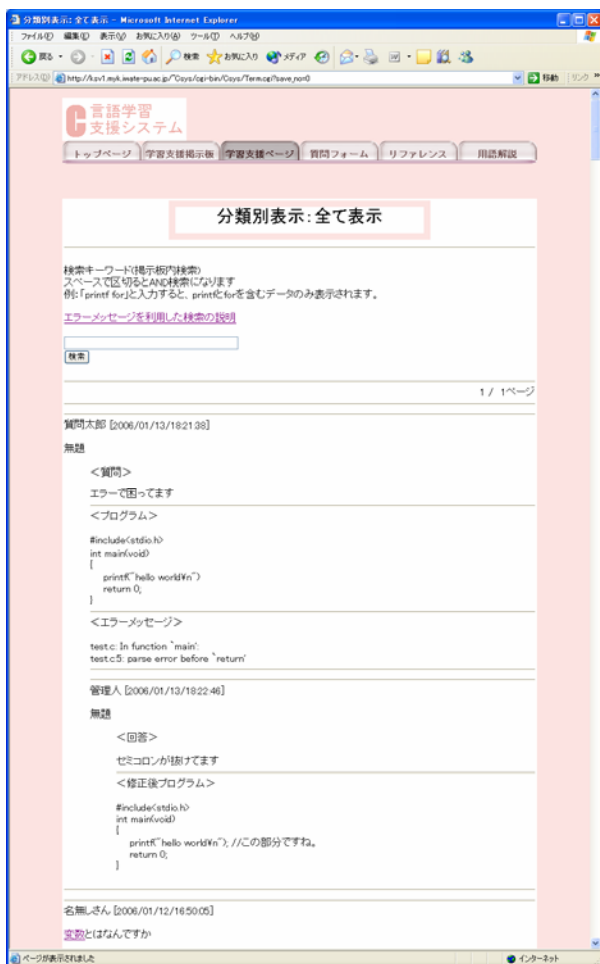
分類別表示: 全て表示 - Microsoft Internet Explorer

ファイル(F) 編集(E) 表示(V) お気に入り(A) ツール(T) ヘルプ(H)

戻る 検索 お気に入り メディア

アドレス(D) http://ksv1.myk.iwate-pu.ac.jp/~Csys/cgi-bin/Csys/Term.cgi?save_no=0 移動 リンク

C 言語学習支援システム

トップページ 学習支援掲示板 学習支援ページ 質問フォーム リファレンス 用語解説

分類別表示:全て表示

検索キーワード(掲示板内検索)
スペースで区切るとAND検索になります
例:「printf for」と入力すると、printfとforを含むデータのみ表示されます。

エラーメッセージを利用した検索の説明

検索

1 / 1ページ

質問太郎 [2006/01/13/18:21:38]

無題

<質問>

エラーで困ってます

<プログラム>

#include<stdio.h>
int main(void)
{
printf("hello world¥n")
return 0;
}

<エラーメッセージ>

test.c: In function `main':
test.c:5: parse error before `return'

管理人 [2006/01/13/18:22:46]

無題

<回答>

セミコロンが抜けてます

<修正後プログラム>

#include<stdio.h>
int main(void)
{
printf("hello world¥n"); //この部分ですね。
return 0;
}

名無しさん [2006/01/12/16:50:05]

変数とはなんですか

ページが表示されました

インターネット